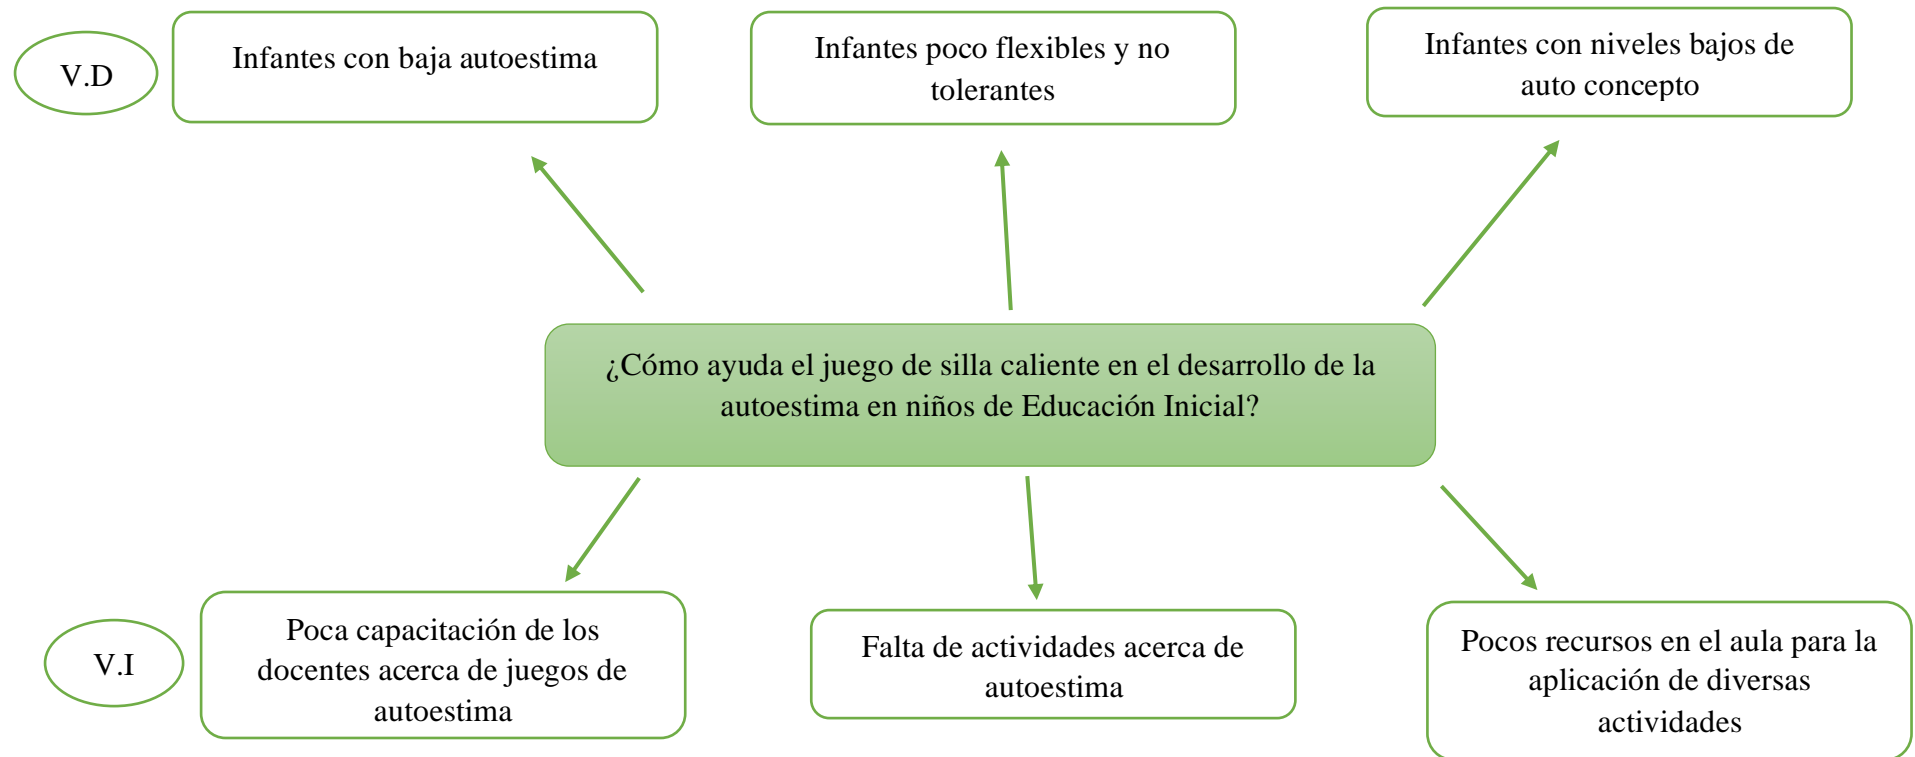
V.D

Infantes con baja autoestima

Infantes poco flexibles y no tolerantes

Infantes con niveles bajos de auto concepto

¿Cómo ayuda el juego de silla caliente en el desarrollo de la autoestima en niños de Educación Inicial?

V.I

Poca capacitación de los docentes acerca de juegos de autoestima

Falta de actividades acerca de autoestima

Pocos recursos en el aula para la aplicación de diversas actividades